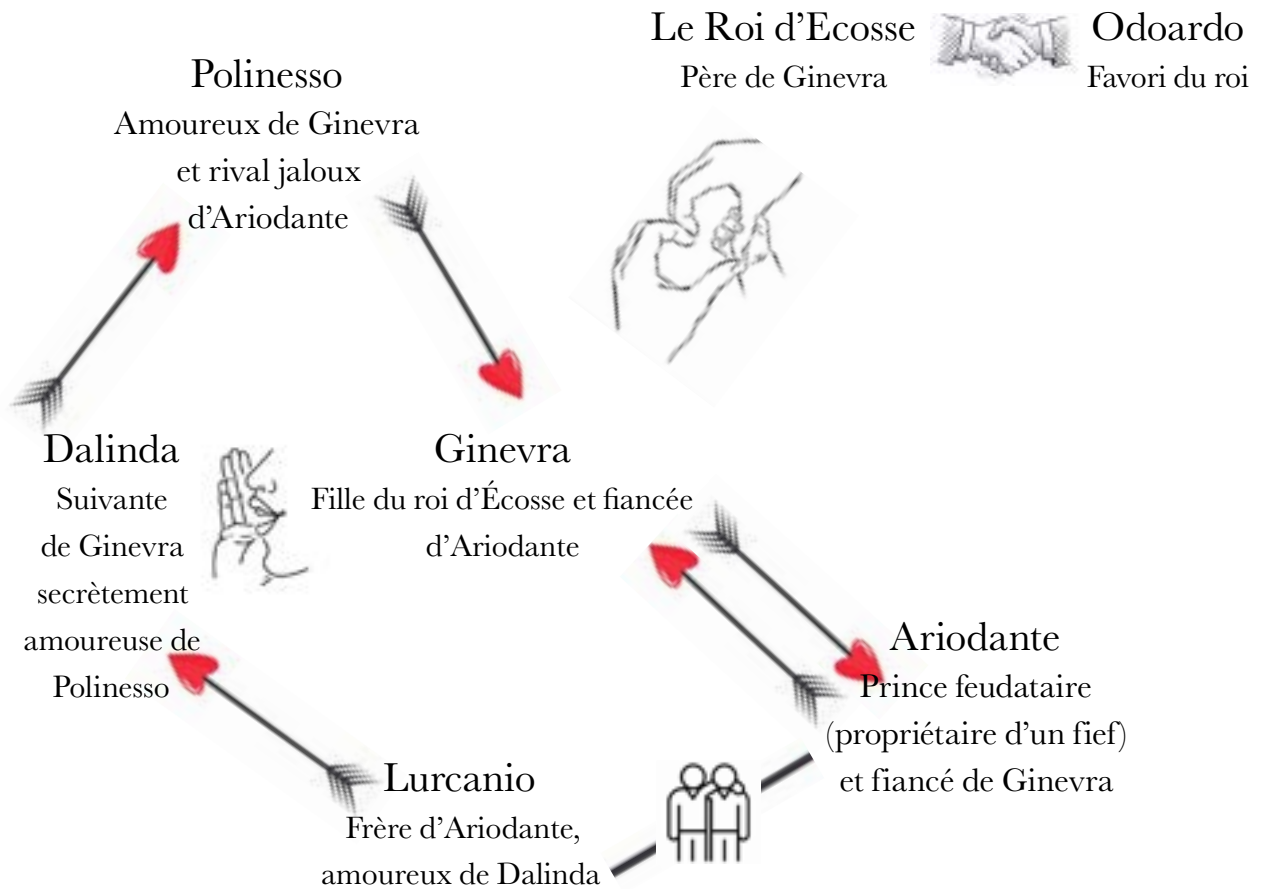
Le Roi d'Ecosse
Père de Ginevra

Odoardo
Favori du roi

Polinesso
Amoureux de Ginevra et rival jaloux d'Ariodante

Dalinda
Suivante de Ginevra secrètement amoureuse de Polinesso

Ginevra
Fille du roi d'Écosse et fiancée d'Ariodante

Ariodante
Prince feudataire (propriétaire d'un fief) et fiancé de Ginevra

Lurcanio
Frère d'Ariodante, amoureux de Dalinda